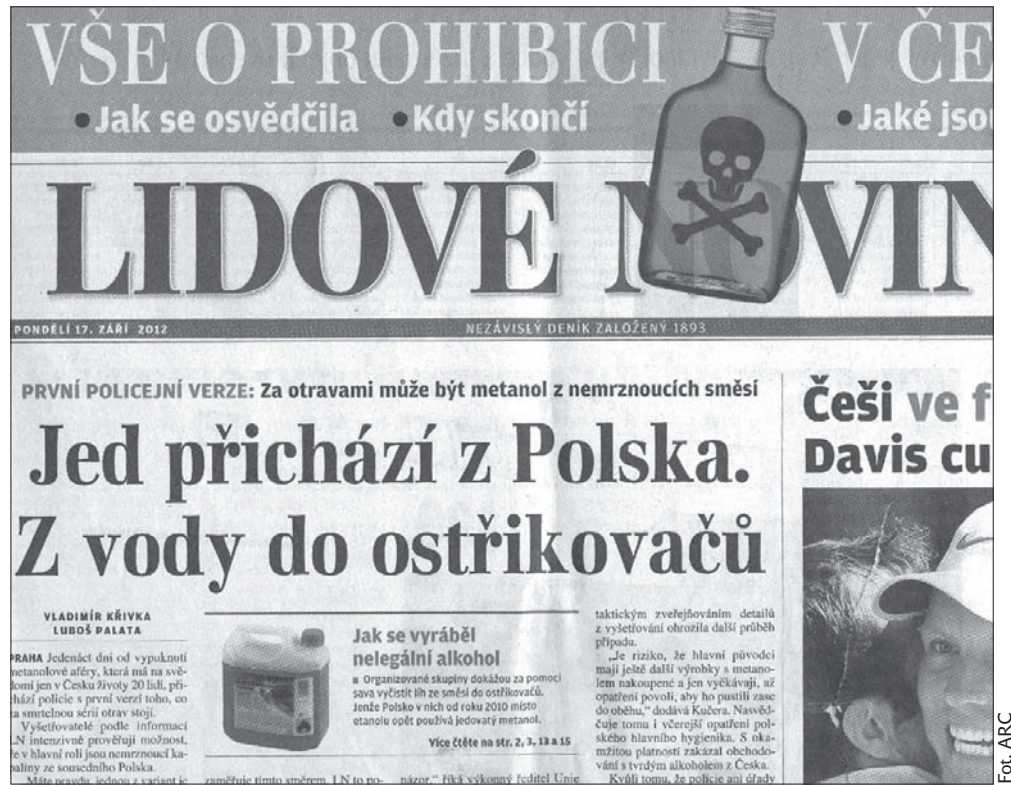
VŠE O PROHIBICI V ČE
• Jak se osvědčila • Kdy skončí • Jaké jsou

LIDOVÉ N VIN

PONDĚLÍ 17. ZÁŘÍ 2012

NEZÁVISLÝ DENÍK ZALOŽENÝ 1893

PRVNÍ POLICEJNÍ VERZE: Za otravami může být metanol z nemrznoucích směsí

Jed přichází z Polska. Z vody do ostřikovačů

VLADIMÍR KŘIVKA
LUBOŠ PALATA

PRAHA Jedenáct dní od vypuknutí metanolové aféry, která má na svědomí jen v Česku životy 20 lidí, přichází policie s první verzí toho, co za smrtelnou sérií otrav stojí.

Vyšetřovatelé podle informací LN intenzivně prověřují možnost, že v hlavní roli jsou nemrznoucí kapaliny ze sousedního Polska.

Máte pravdu, jednou z variant je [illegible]

Jak se vyráběl nelegální alkohol

■ Organizované skupiny dokážou za pomoci sava vyčistit líh ze směsí do ostřikovačů. Jenže Polsko v nich od roku 2010 místo etanolu opět používá jedovatý metanol.

Více čtěte na str. 2, 3, 13 a 15

zaměřuje tímto směrem. LN to po-

názor," říká výkonný ředitel Unie

taktickým zveřejňováním detailů z vyšetřování ohrozila další průběh případu.

„Je riziko, že hlavní původci mají ještě další výrobky s metanolem nakoupené a jen vyčkávají, až opatření povolí, aby ho pustili zase do oběhu," dodává Kučera. Nasvědčuje tomu i včerejší opatření polského hlavního hygienika. S okamžitou platností zakázal obchodování s tvrdým alkoholem z Česka.

Kvůli tomu, že policie ani úřady

Češi ve f
Davis cu

Fot. ARC